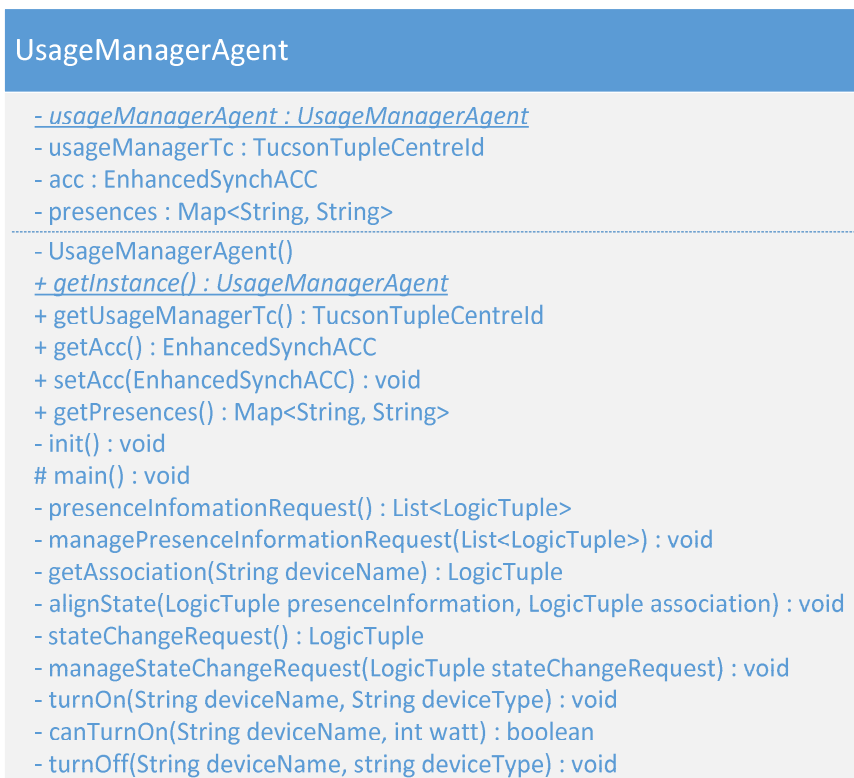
UsageManagerAgent

- usageManagerAgent : UsageManagerAgent
- usageManagerTc : TucsonTupleCentreId
- acc : EnhancedSynchACC
- presences : Map<String, String>

- UsageManagerAgent()
+ getInstance() : UsageManagerAgent
+ getUsageManagerTc() : TucsonTupleCentreId
+ getAcc() : EnhancedSynchACC
+ setAcc(EnhancedSynchACC) : void
+ getPresences() : Map<String, String>
- init() : void
# main() : void
- presenceInfomationRequest() : List<LogicTuple>
- managePresenceInformationRequest(List<LogicTuple>) : void
- getAssociation(String deviceName) : LogicTuple
- alignState(LogicTuple presenceInformation, LogicTuple association) : void
- stateChangeRequest() : LogicTuple
- manageStateChangeRequest(LogicTuple stateChangeRequest) : void
- turnOn(String deviceName, String deviceType) : void
- canTurnOn(String deviceName, int watt) : boolean
- turnOff(String deviceName, string deviceType) : void